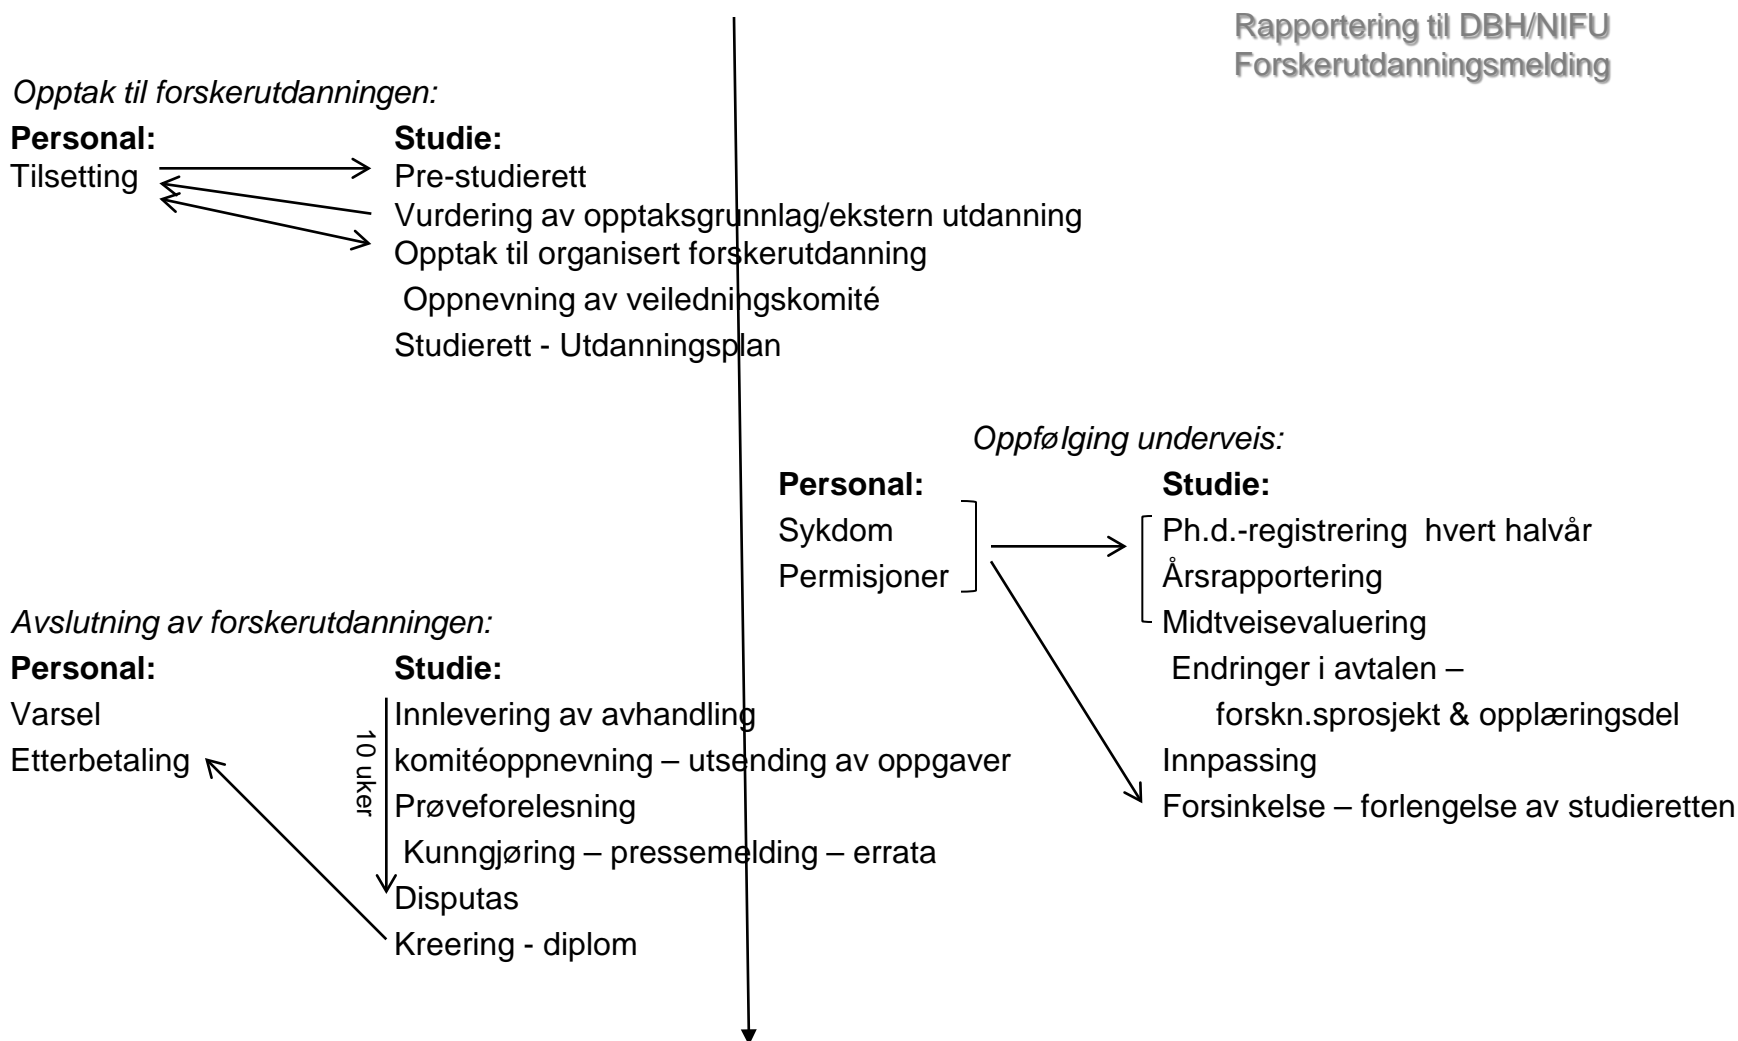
Rapportering til DBH/NIFU
Forskerutdanningsmelding

Opptak til forskerutdanningen:

Personal:
Tilsetting

Studie:
Pre-studierett
Vurdering av opptaksgrunnlag/ekstern utdanning
Opptak til organisert forskerutdanning
Oppnevning av veiledningskomité
Studierett - Utdanningsplan

Oppfølging underveis:

Personal:
Sykdom
Permisjoner

Studie:
Ph.d.-registrering hvert halvår
Årsrapportering
Midtveisevaluering
Endringer i avtalen – forskn.sprosjekt & opplæringsdel
Innpassing
Forsinkelse – forlengelse av studieretten

Avslutning av forskerutdanningen:

Personal:
Varsel
Etterbetaling

Studie:
Innlevering av avhandling
komitéoppnevning – utsending av oppgaver
Prøveforelesning
Kunngjøring – pressemelding – errata
Disputas
Kreering - diplom

10 uker